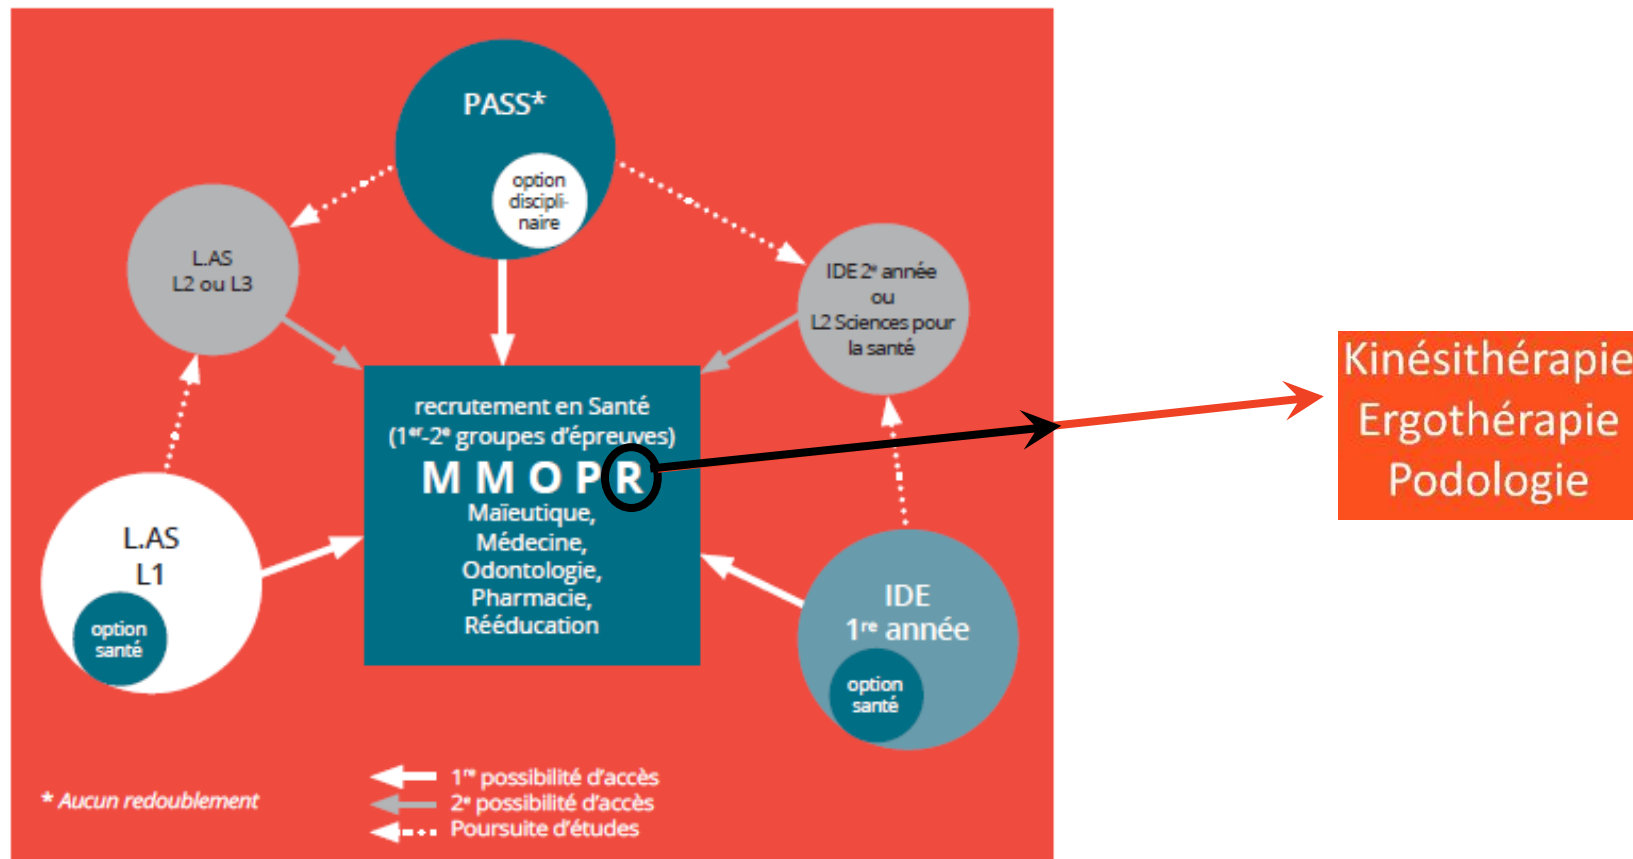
PASS*

option discipli-naire

L.AS
L2 ou L3

IDE 2$^{e}$ année
ou
L2 Sciences pour la santé

recrutement en Santé
(1$^{er}$-2$^{e}$ groupes d'épreuves)
M M O P R
Maïeutique,
Médecine,
Odontologie,
Pharmacie,
Rééducation

L.AS
L1

option santé

IDE
1$^{re}$ année

option santé

Kinésithérapie
Ergothérapie
Podologie

* Aucun redoublement

1$^{re}$ possibilité d'accès
2$^{e}$ possibilité d'accès
Poursuite d'études